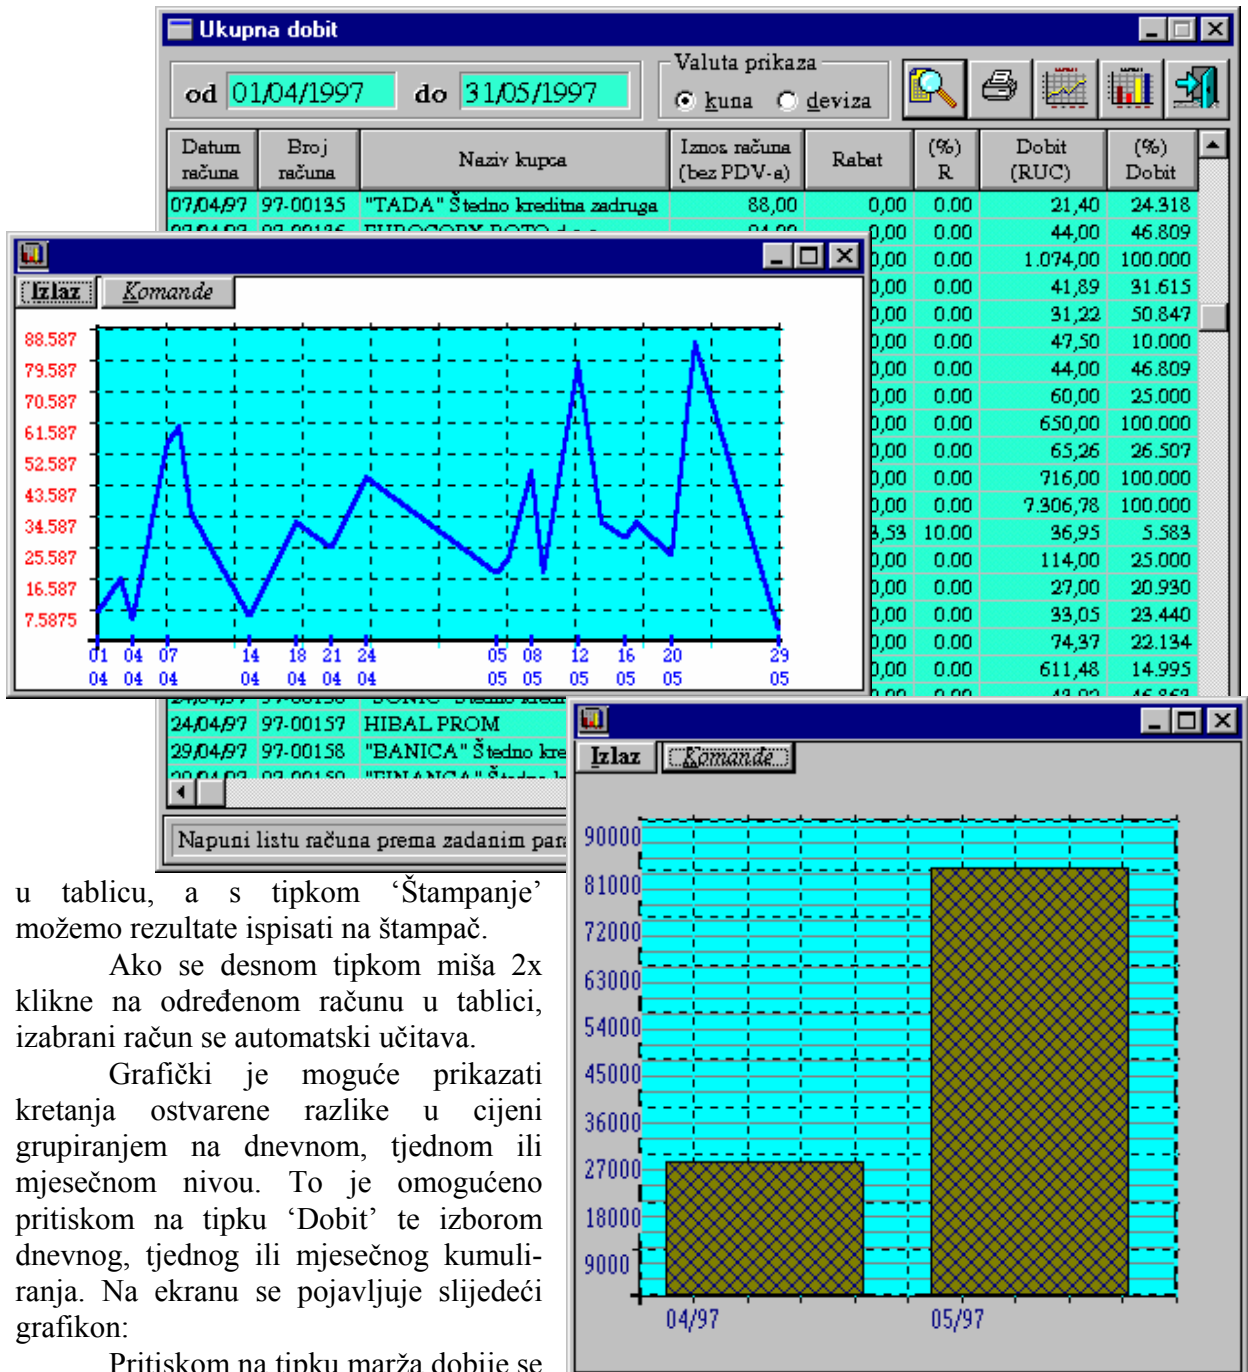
Ukupna dobit

od 01/04/1997 do 31/05/1997

Valuta prikaza
kuna deviza

| Datum računa | Broj računa | Naziv kupca | Iznos računa (bez PDV-a) | Rabat | (%) R | Dobit (RUC) | (%) Dobit |
|---|---|---|---|---|---|---|---|
| 07/04/97 | 97-00135 | "TADA" Štedno kreditna zadruga | 88,00 | 0,00 | 0.00 | 21,40 | 24.318 |
| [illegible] | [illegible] | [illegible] | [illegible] | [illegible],00 | 0.00 | 44,00 | 46.809 |
| | | | | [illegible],00 | 0.00 | 1.074,00 | 100.000 |
| | | | | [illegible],00 | 0.00 | 41,89 | 31.615 |
| | | | | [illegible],00 | 0.00 | 31,22 | 50.847 |
| | | | | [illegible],00 | 0.00 | 47,50 | 10.000 |
| | | | | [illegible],00 | 0.00 | 44,00 | 46.809 |
| | | | | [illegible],00 | 0.00 | 60,00 | 25.000 |
| | | | | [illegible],00 | 0.00 | 650,00 | 100.000 |
| | | | | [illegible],00 | 0.00 | 65,26 | 26.507 |
| | | | | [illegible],00 | 0.00 | 716,00 | 100.000 |
| | | | | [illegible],00 | 0.00 | 7.306,78 | 100.000 |
| | | | | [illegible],53 | 10.00 | 36,95 | 5.583 |
| | | | | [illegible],00 | 0.00 | 114,00 | 25.000 |
| | | | | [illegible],00 | 0.00 | 27,00 | 20.930 |
| | | | | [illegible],00 | 0.00 | 33,05 | 23.440 |
| | | | | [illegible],00 | 0.00 | 74,37 | 22.134 |
| | | | | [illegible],00 | 0.00 | 611,48 | 14.995 |
| 24/04/97 | 97-00157 | HIBAL PROM | | | | | |
| 29/04/97 | 97-00158 | "BANICA" Štedno kre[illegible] | | | | | |

Napuni listu računa prema zadanim par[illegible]

Izlaz Komande

88.587
79.587
70.587
61.587
52.587
43.587
34.587
25.587
16.587
7.5875

01 04 07 14 18 21 24 05 08 12 16 20 29
04 04 04 04 04 04 04 05 05 05 05 05 05

Izlaz Komande

90000
81000
72000
63000
54000
45000
36000
27000
18000
9000

04/97 05/97

u tablicu, a s tipkom ‘Štampanje’ možemo rezultate ispisati na štampač.

Ako se desnom tipkom miša 2x klikne na određenom računu u tablici, izabrani račun se automatski učitava.

Grafički je moguće prikazati kretanja ostvarene razlike u cijeni grupiranjem na dnevnom, tjednom ili mjesečnom nivou. To je omogućeno pritiskom na tipku ‘Dobit’ te izborom dnevnog, tjednog ili mjesečnog kumuliranja. Na ekranu se pojavljuje slijedeći grafikon:

Pritiskom na tipku marža dobije se